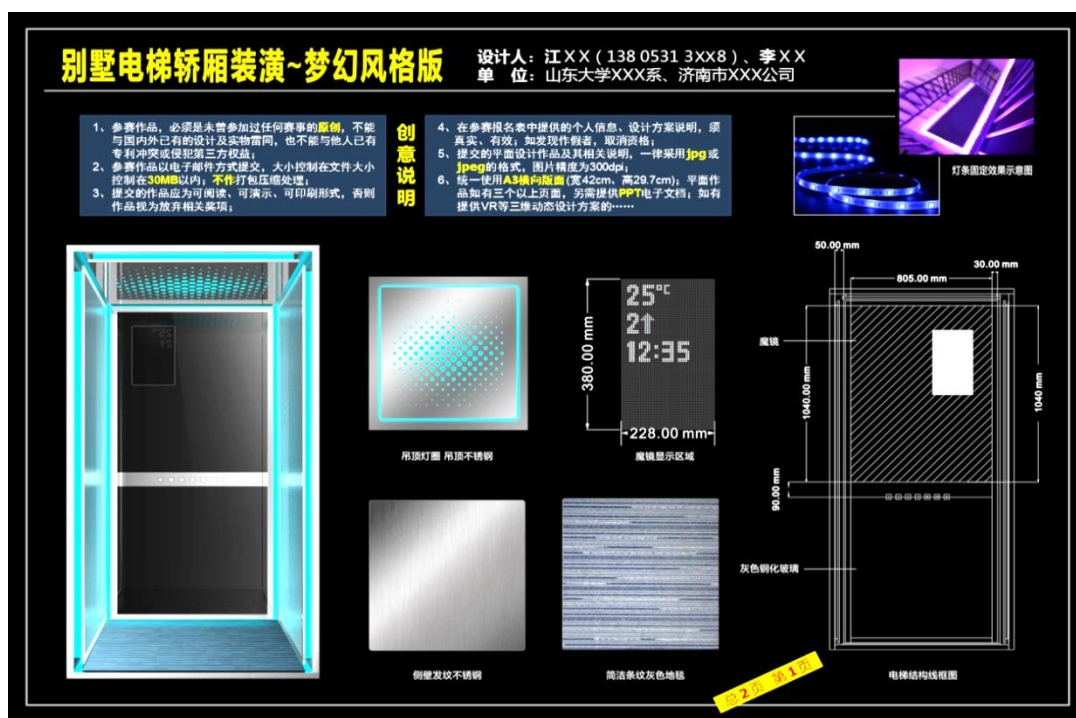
别墅电梯轿厢装潢~梦幻风格版

设计人：江XX（138 0531 3XX8）、李XX
单　位：山东大学XXX系、济南市XXX公司

1、参赛作品，必须是未曾参加过任何赛事的原创，不能与国内外已有的设计及实物雷同，也不能与他人已有专利冲突或侵犯第三方权益；
2、参赛作品以电子邮件方式提交，大小控制在文件大小控制在30MB以内；不作打包压缩处理；
3、提交的作品应为可阅读、可演示、可印刷形式，否则作品视为放弃相关奖项；

创意说明

4、在参赛报名表中提供的个人信息、设计方案说明，须真实、有效；如发现作假者，取消资格；
5、提交的平面设计作品及其相关说明，一律采用jpg或jpeg的格式，图片精度为300dpi；
6、统一使用A3横向版面(宽42cm、高29.7cm)；平面作品如有三个以上页面，另需提供PPT电子文档；如有提供VR等三维动态设计方案的……

灯条固定效果示意图

25°C
2↑
12:35

380.00 mm
228.00 mm

吊顶灯圈 吊顶不锈钢

魔镜显示区域

侧壁发纹不锈钢

简洁条纹灰色地毯

50.00 mm
805.00 mm
30.00 mm
魔镜
1040.00 mm
1040 mm
90.00 mm
灰色钢化玻璃

电梯结构线框图

总2页 第1页